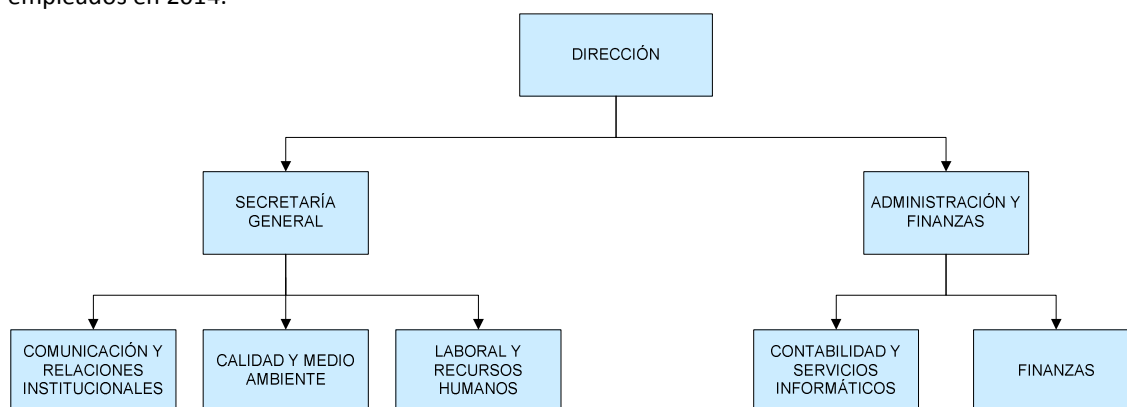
empleados en 2014.

DIRECCIÓN

SECRETARÍA GENERAL

ADMINISTRACIÓN Y FINANZAS

COMUNICACIÓN Y RELACIONES INSTITUCIONALES

CALIDAD Y MEDIO AMBIENTE

LABORAL Y RECURSOS HUMANOS

CONTABILIDAD Y SERVICIOS INFORMÁTICOS

FINANZAS